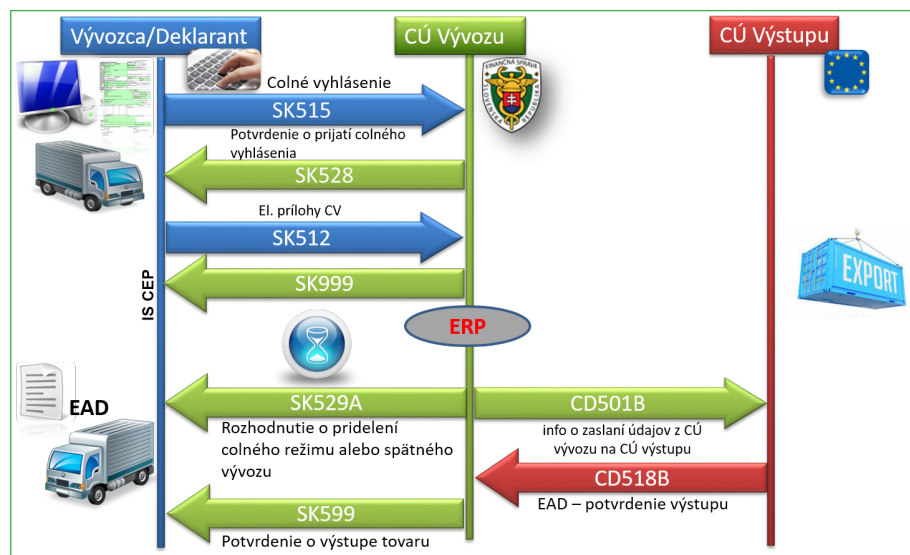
Vývozca/Deklarant

CÚ Vývozu

CÚ Výstupu

FINANČNÁ SPRÁVA SLOVENSKÁ REPUBLIKA

Colné vyhlásenie

SK515

Potvrdenie o prijatí colného vyhlásenia

SK528

El. prílohy CV

SK512

IS CEP

SK999

EXPORT

ERP

EAD

SK529A

Rozhodnutie o pridelení colného režimu alebo spätného vývozu

CD501B

info o zaslaní údajov z CÚ vývozu na CÚ výstupu

CD518B

EAD – potvrdenie výstupu

SK599

Potvrdenie o výstupe tovaru